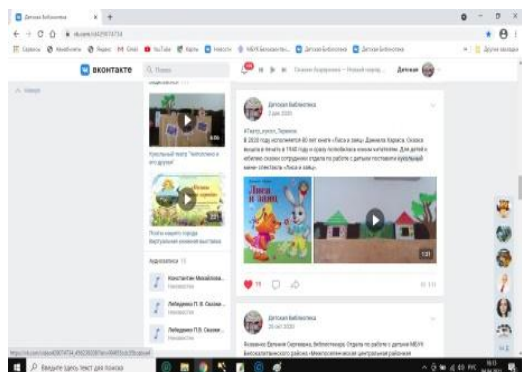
Детская Библиотека

вконтакте

Детская Библиотека

#Театр_кукол_Теремок

В 2020 году исполняется 80 лет книге «Лиса и заяц» Даниила Хармса. Сказка вышла в печати в 1940 году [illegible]

Лиса и заяц

Кукольный театр "Непослушные его друзья"

Аудиозаписи 15

Константин Михайлов...

Лебеденко П. В. Сказки...

Лебеденко П.В. Сказки...

Детская Библиотека

Введите здесь текст для поиска